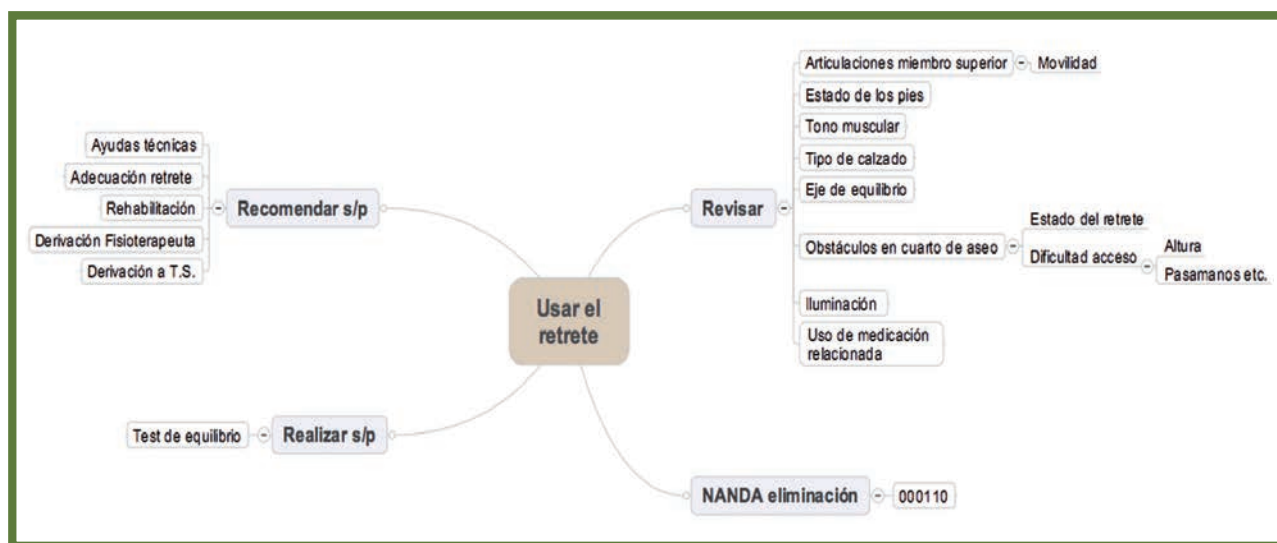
Usar el retrete

Recomendar s/p
Ayudas técnicas
Adecuación retrete
Rehabilitación
Derivación Fisioterapeuta
Derivación a T.S.

Revisar
Articulaciones miembro superior
Movilidad
Estado de los pies
Tono muscular
Tipo de calzado
Eje de equilibrio
Obstáculos en cuarto de aseo
Estado del retrete
Dificultad acceso
Altura
Pasamanos etc.
Iluminación
Uso de medicación relacionada

Realizar s/p
Test de equilibrio

NANDA eliminación
000110